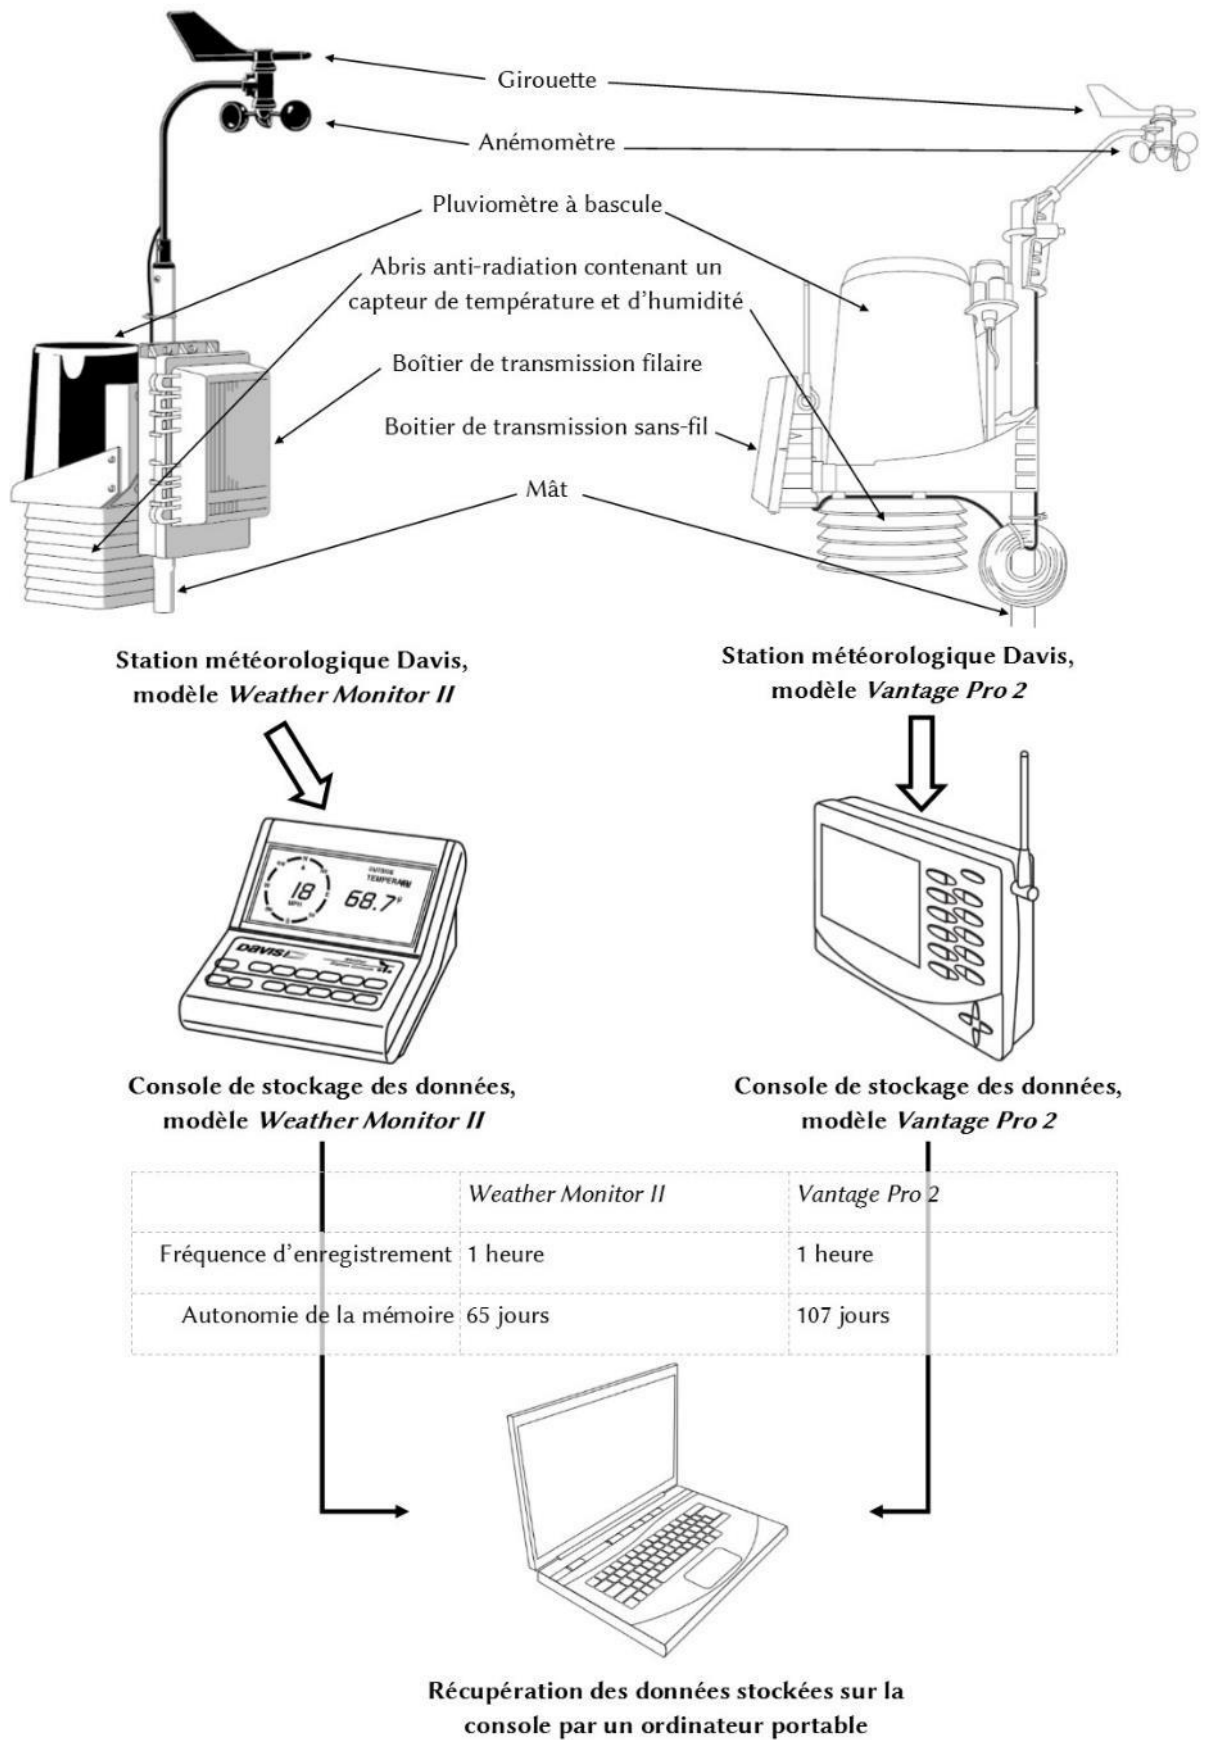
Girouette
Anémomètre
Pluviomètre à bascule
Abris anti-radiation contenant un capteur de température et d'humidité
Boîtier de transmission filaire
Boitier de transmission sans-fil
Mât

Station météorologique Davis, modèle *Weather Monitor II*

Station météorologique Davis, modèle *Vantage Pro 2*

18
MPH
OUTSIDE TEMPERATURE
68.7°
DAVIS

Console de stockage des données, modèle *Weather Monitor II*

Console de stockage des données, modèle *Vantage Pro 2*

| | *Weather Monitor II* | *Vantage Pro 2* |
|---|---|---|
| Fréquence d'enregistrement | 1 heure | 1 heure |
| Autonomie de la mémoire | 65 jours | 107 jours |

Récupération des données stockées sur la console par un ordinateur portable